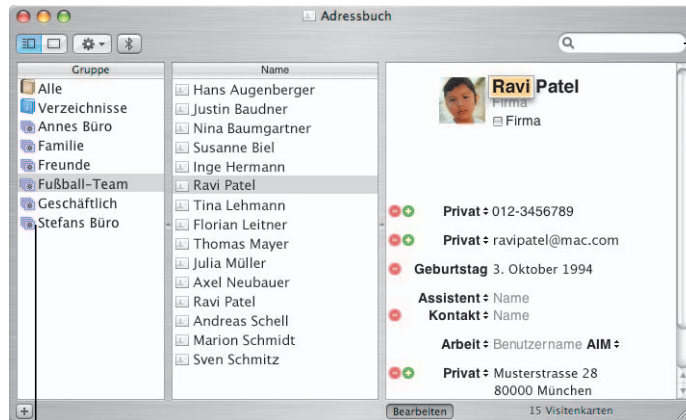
Adressbuch

| Gruppe |
|---|
| Alle |
| Verzeichnisse |
| Annes Büro |
| Familie |
| Freunde |
| Fußball-Team |
| Geschäftlich |
| Stefans Büro |

| Name |
|---|
| Hans Augenberger |
| Justin Baudner |
| Nina Baumgartner |
| Susanne Biel |
| Inge Hermann |
| Ravi Patel |
| Tina Lehmann |
| Florian Leitner |
| Thomas Mayer |
| Julia Müller |
| Axel Neubauer |
| Ravi Patel |
| Andreas Schell |
| Marion Schmidt |
| Sven Schmitz |

Ravi Patel
Firma
Firma

Privat 012-3456789
Privat ravipatel@mac.com
Geburtstag 3. Oktober 1994
Assistent Name
Kontakt Name
Arbeit Benutzername AIM
Privat Musterstrasse 28
80000 München

+
Bearbeiten
15 Visitenkarten